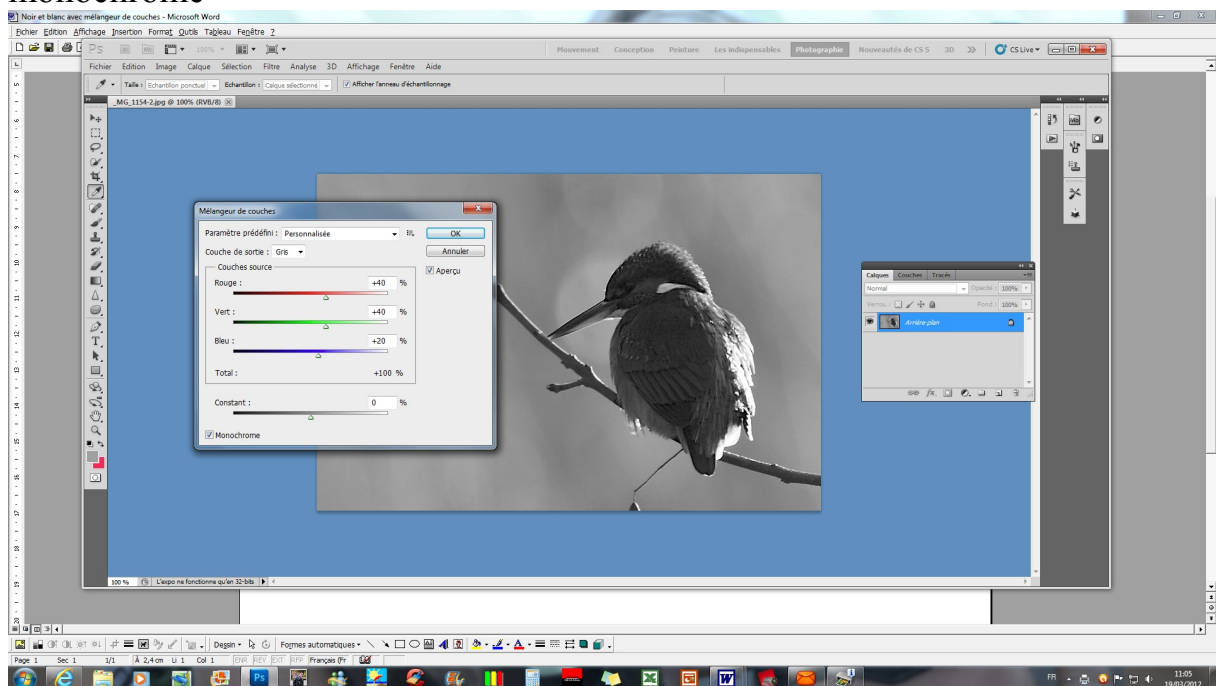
monochrome

Noir et blanc avec mélangeur de couches - Microsoft Word

Fichier Edition Affichage Insertion Format Outils Tableau Fenêtre ?

Mouvement Conception Peinture Les indispensables Photographie Nouveautés de CS 5 3D >> CS Live

Fichier Edition Image Calque Sélection Filtre Analyse 3D Affichage Fenêtre Aide

Taille : Echantillon ponctuel Echantillon : Calque sélectionné Afficher l'anneau d'échantillonnage

_MG_1154-2.jpg @ 100% (RVB/8)

Mélangeur de couches

Paramètre prédéfini : Personnalisée

OK

Annuler

Aperçu

Couche de sortie : Gris

Couches source

Rouge : +40 %

Vert : +40 %

Bleu : +20 %

Total : +100 %

Constant : 0 %

Monochrome

Calques Couches Tracés

Normal Opacité : 100%

Verrou : Fond : 100%

Arrière-plan

100 % L'expo ne fonctionne qu'en 32-bits

Dessin Formes automatiques

Page 1 Sec 1 1/1 À 2,4cm Li 1 Col 1 ENR REV EXT RFP Français (Fr

FR 11:05 19/03/2012